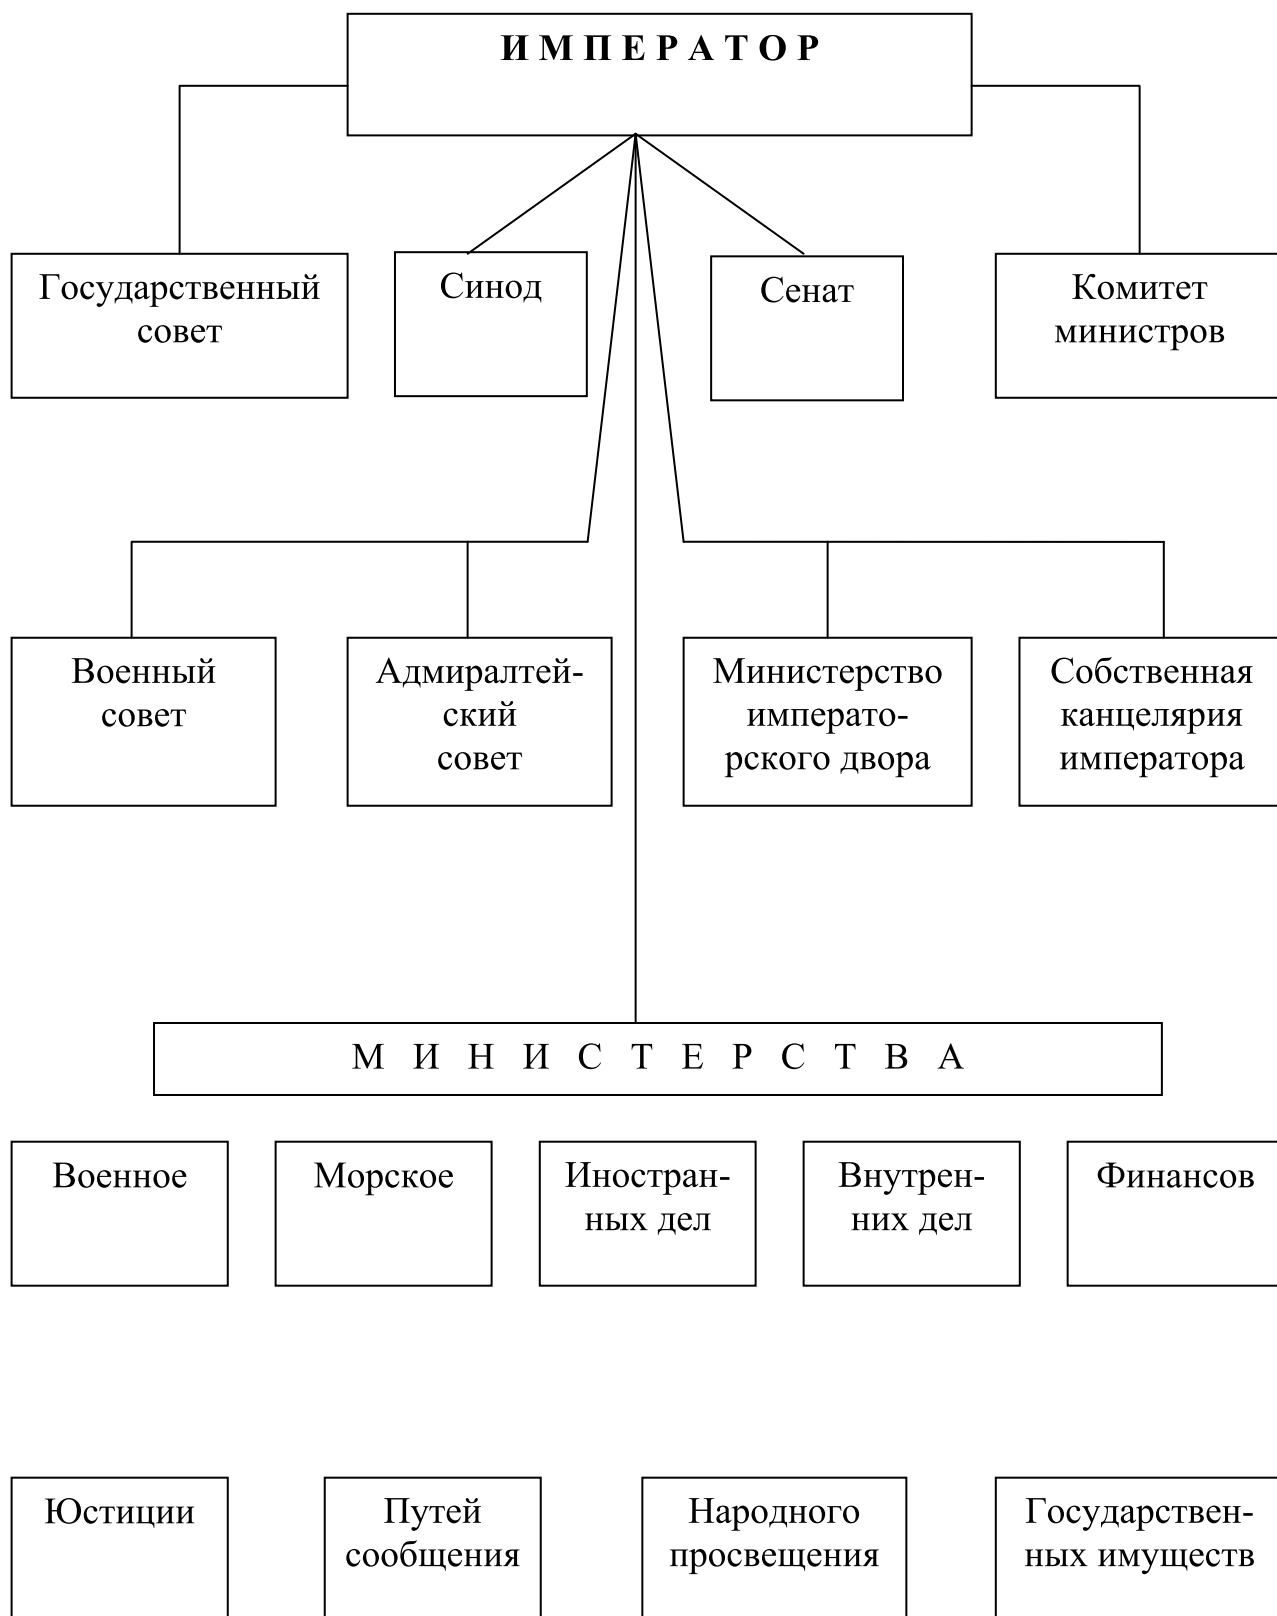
ИМПЕРАТОР

Государственный совет

Синод

Сенат

Комитет министров

Военный совет

Адмиралтейский совет

Министерство императорского двора

Собственная канцелярия императора

МИНИСТЕРСТВА

Военное

Морское

Иностранных дел

Внутренних дел

Финансов

Юстиции

Путей сообщения

Народного просвещения

Государственных имуществ